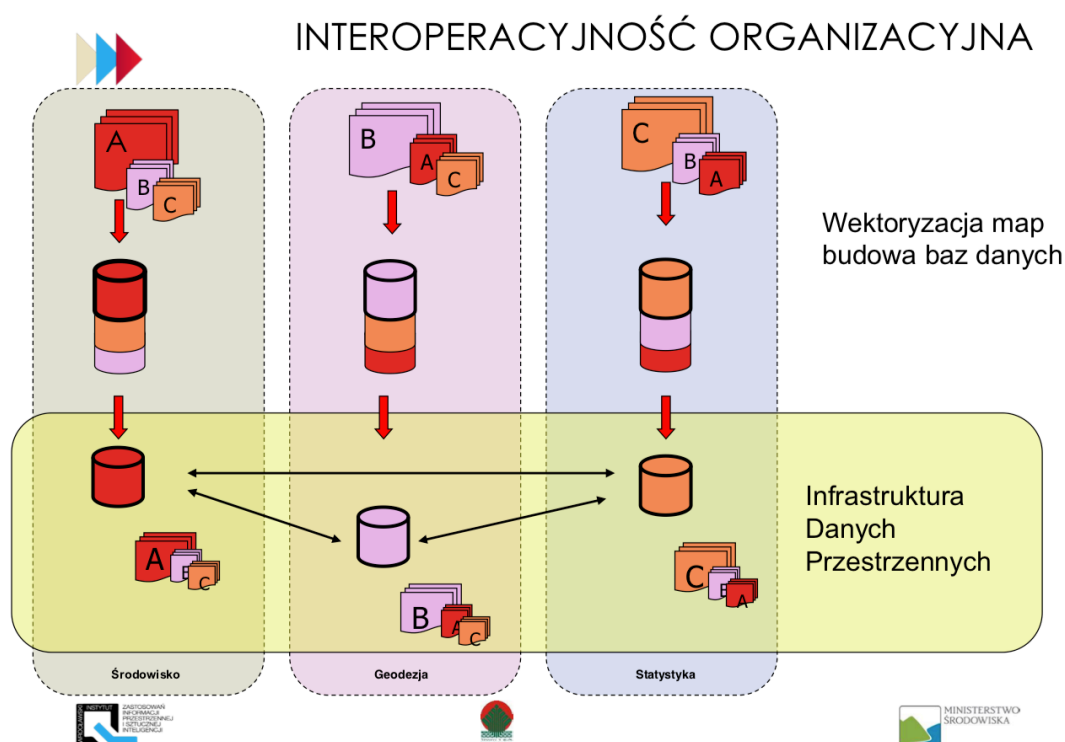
INTEROPERACYJNOŚĆ ORGANIZACYJNA

A
B
C

B
A
C

C
B
A

Wektoryzacja map budowa baz danych

Infrastruktura Danych Przestrzennych

A
B
C

B
A
C

C
B
A

Środowisko

Geodezja

Statystyka

INSTYTUT ZASTOSOWAŃ INFORMACJI PRZESTRZENNEJ I SZTUCZNEJ INTELIGENCJI

MINISTERSTWO ŚRODOWISKA